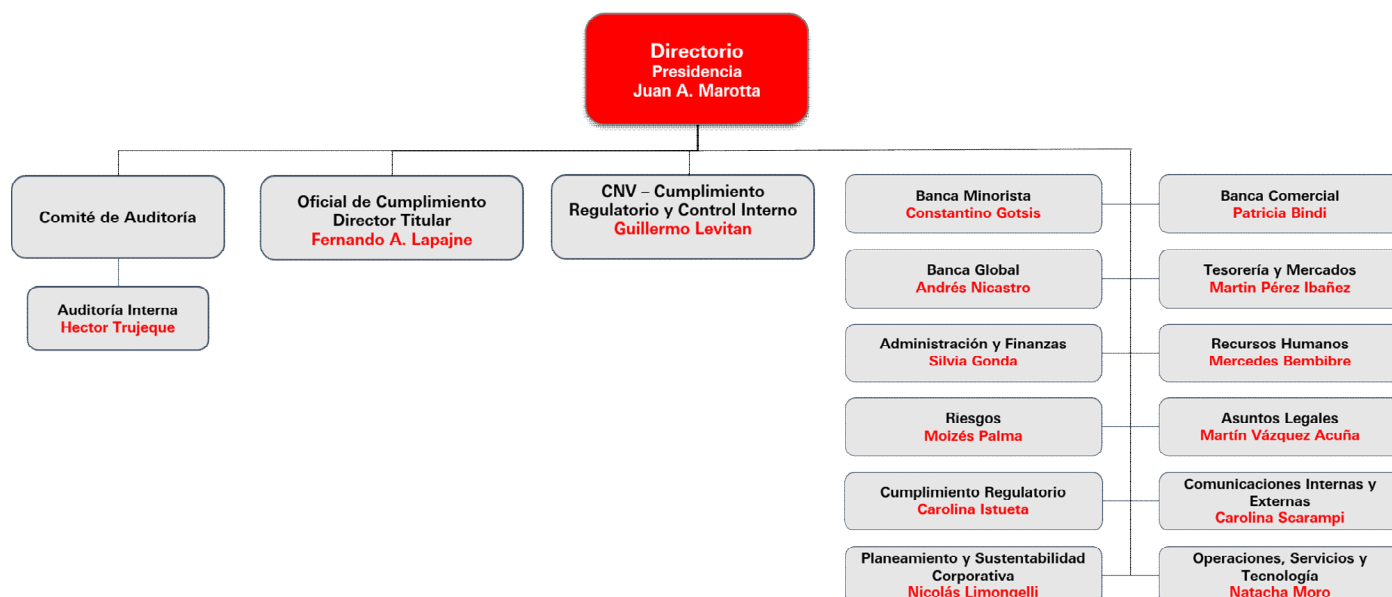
Directorio
Presidencia
Juan A. Marotta

Comité de Auditoría

Auditoría Interna
Hector Trujeque

Oficial de Cumplimiento
Director Titular
Fernando A. Lapajne

CNV – Cumplimiento Regulatorio y Control Interno
Guillermo Levitan

Banca Minorista
Constantino Gotsis

Banca Comercial
Patricia Bindi

Banca Global
Andrés Nicastro

Tesorería y Mercados
Martin Pérez Ibañez

Administración y Finanzas
Silvia Gonda

Recursos Humanos
Mercedes Bembibre

Riesgos
Moizés Palma

Asuntos Legales
Martín Vázquez Acuña

Cumplimiento Regulatorio
Carolina Istueta

Comunicaciones Internas y Externas
Carolina Scarampi

Planeamiento y Sustentabilidad Corporativa
Nicolás Limongelli

Operaciones, Servicios y Tecnología
Natacha Moro